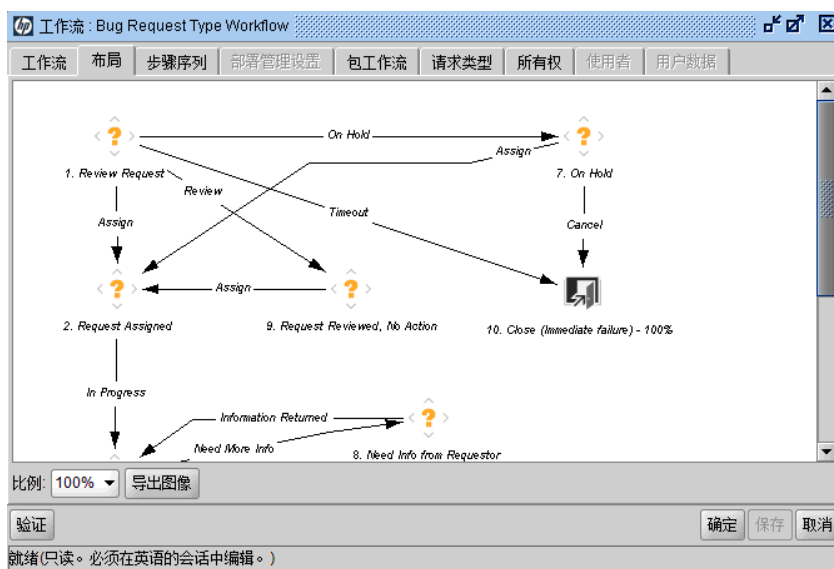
工作流 : Bug Request Type Workflow

工作流 布局 步骤序列 部署管理设置 包工作流 请求类型 所有权 使用者 用户数据

?
1. Review Request

On Hold

?
7. On Hold

Assign

Review

Timeout

Assign

Cancel

?
2. Request Assigned

Assign

?
9. Request Reviewed, No Action

10. Close (Immediate failure) - 100%

In Progress

Information Returned

?

Need More Info

8. Need Info from Requestor

比例: 100% 导出图像

验证

确定 保存 取消

就绪(只读。必须在英语的会话中编辑。)